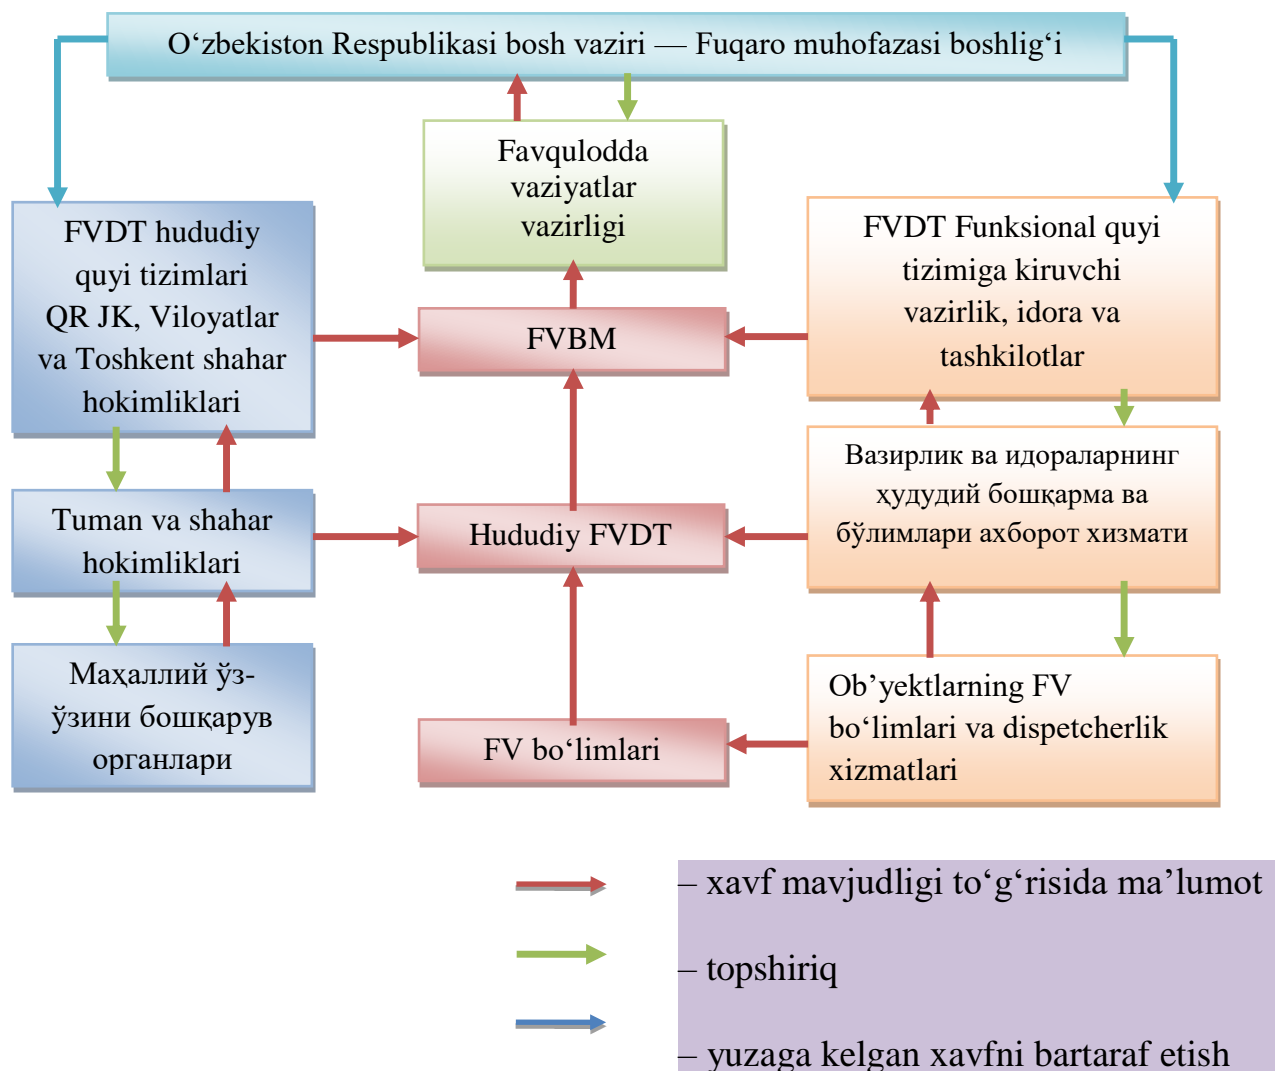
O‘zbekiston Respublikasi bosh vaziri — Fuqaro muhofazasi boshlig‘i

Favqulodda vaziyatlar vazirligi

FVDT hududiy quyi tizimlari QR JK, Viloyatlar va Toshkent shahar hokimliklari

FVBM

FVDT Funksional quyi tizimiga kiruvchi vazirlik, idora va tashkilotlar

Вазирлик ва идораларнинг ҳудудий бошқарма ва бўлимлари ахборот хизмати

Tuman va shahar hokimliklari

Hududiy FVDT

Маҳаллий ўз-ўзини бошқарув органлари

FV bo‘limlari

Ob’yektlarning FV bo‘limlari va dispetcherlik xizmatlari

– xavf mavjudligi to‘g‘risida ma’lumot

– topshiriq

– yuzaga kelgan xavfni bartaraf etish